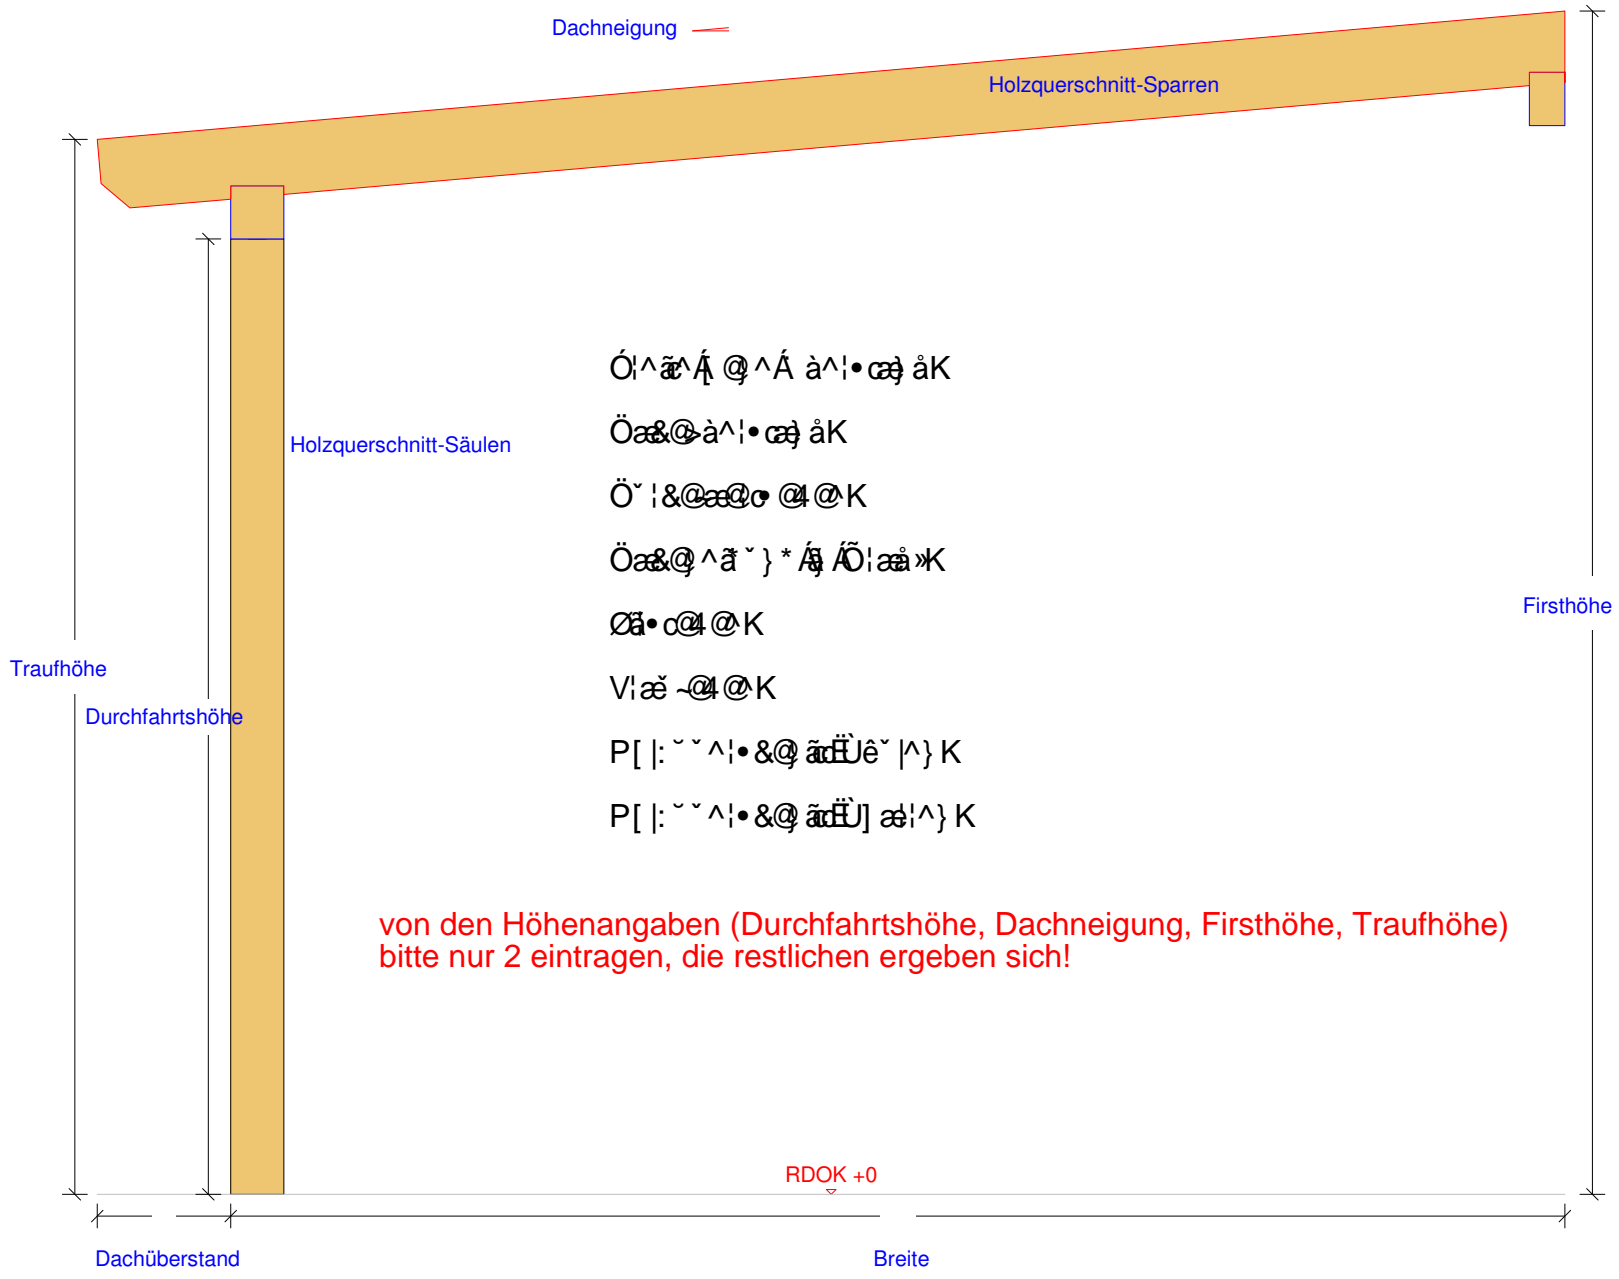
Dachneigung

Holzquerschnitt-Sparren

Holzquerschnitt-Säulen

Ó¦^ãæ^Á[ @ ^Á à^¦• cæ} åK

Öaæ&@ à^¦• cæ} åK

Ö˘¦&@æ@¦c• @4 @^K

Öaæ&@ ^ã˘}*Á§ ÁÕ¦æå»K

Øã• c@4 @^K

V¦æ˘~@4 @^K

P[|:˘˘^¦•&@ ãdËÙê˘|^}K

P[|:˘˘^¦•&@ ãdËÙ]æ¦¦^}K

Firsthöhe

Traufhöhe

Durchfahrtshöhe

von den Höhenangaben (Durchfahrtshöhe, Dachneigung, Firsthöhe, Traufhöhe) bitte nur 2 eintragen, die restlichen ergeben sich!

RDOK +0

Dachüberstand

Breite